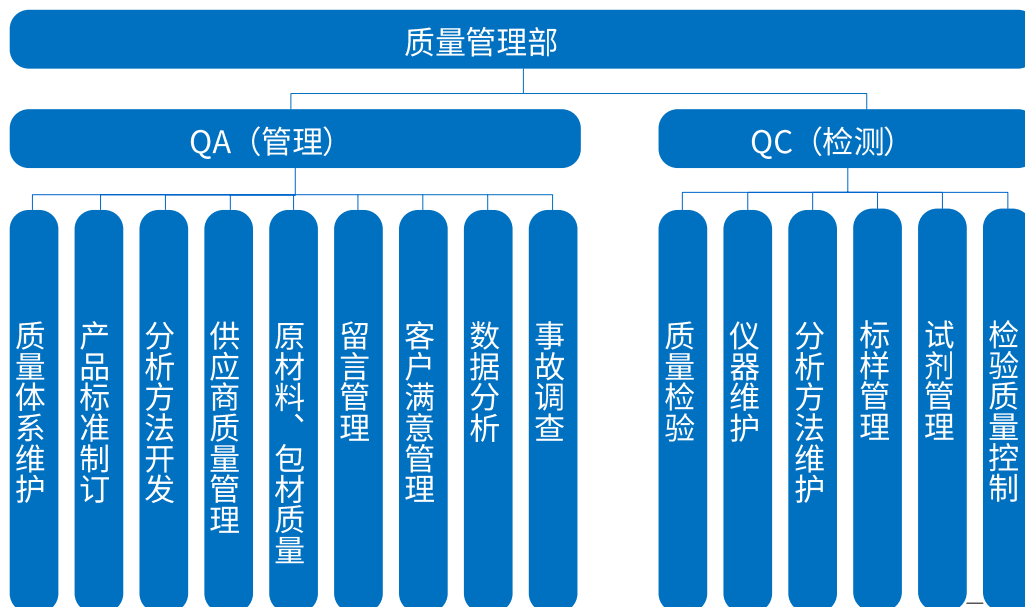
质量管理部

QA（管理）

QC（检测）

质量体系维护

产品标准制订

分析方法开发

供应商质量管理

原材料、包材质量

留言管理

客户满意管理

数据分析

事故调查

质量检验

仪器维护

分析方法维护

标样管理

试剂管理

检验质量控制